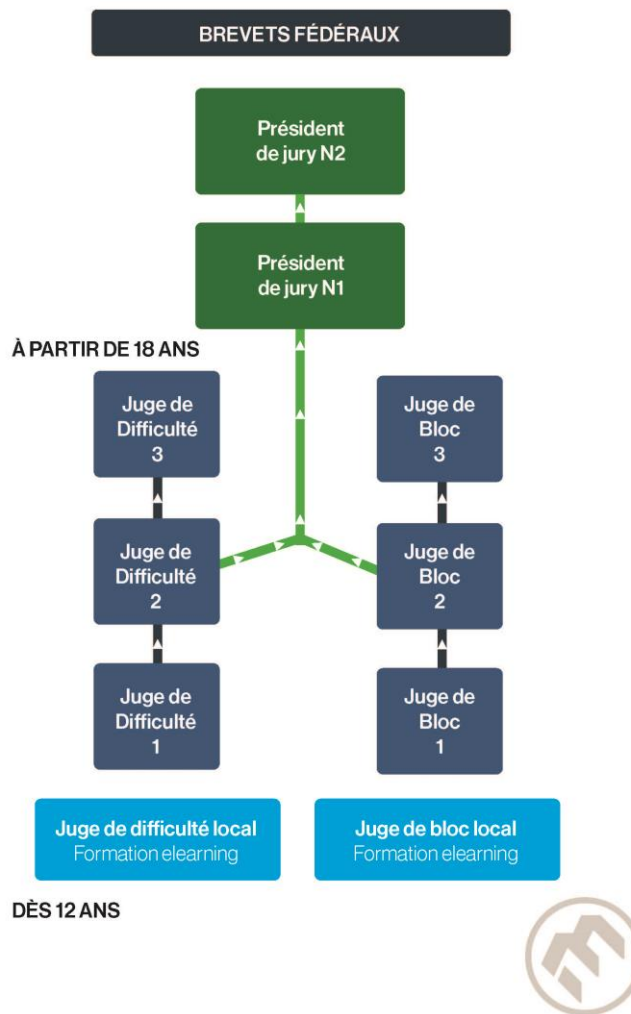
BREVETS FÉDÉRAUX

Président de jury N2

Président de jury N1

À PARTIR DE 18 ANS

Juge de Difficulté 3

Juge de Bloc 3

Juge de Difficulté 2

Juge de Bloc 2

Juge de Difficulté 1

Juge de Bloc 1

Juge de difficulté local
Formation elearning

Juge de bloc local
Formation elearning

DÈS 12 ANS